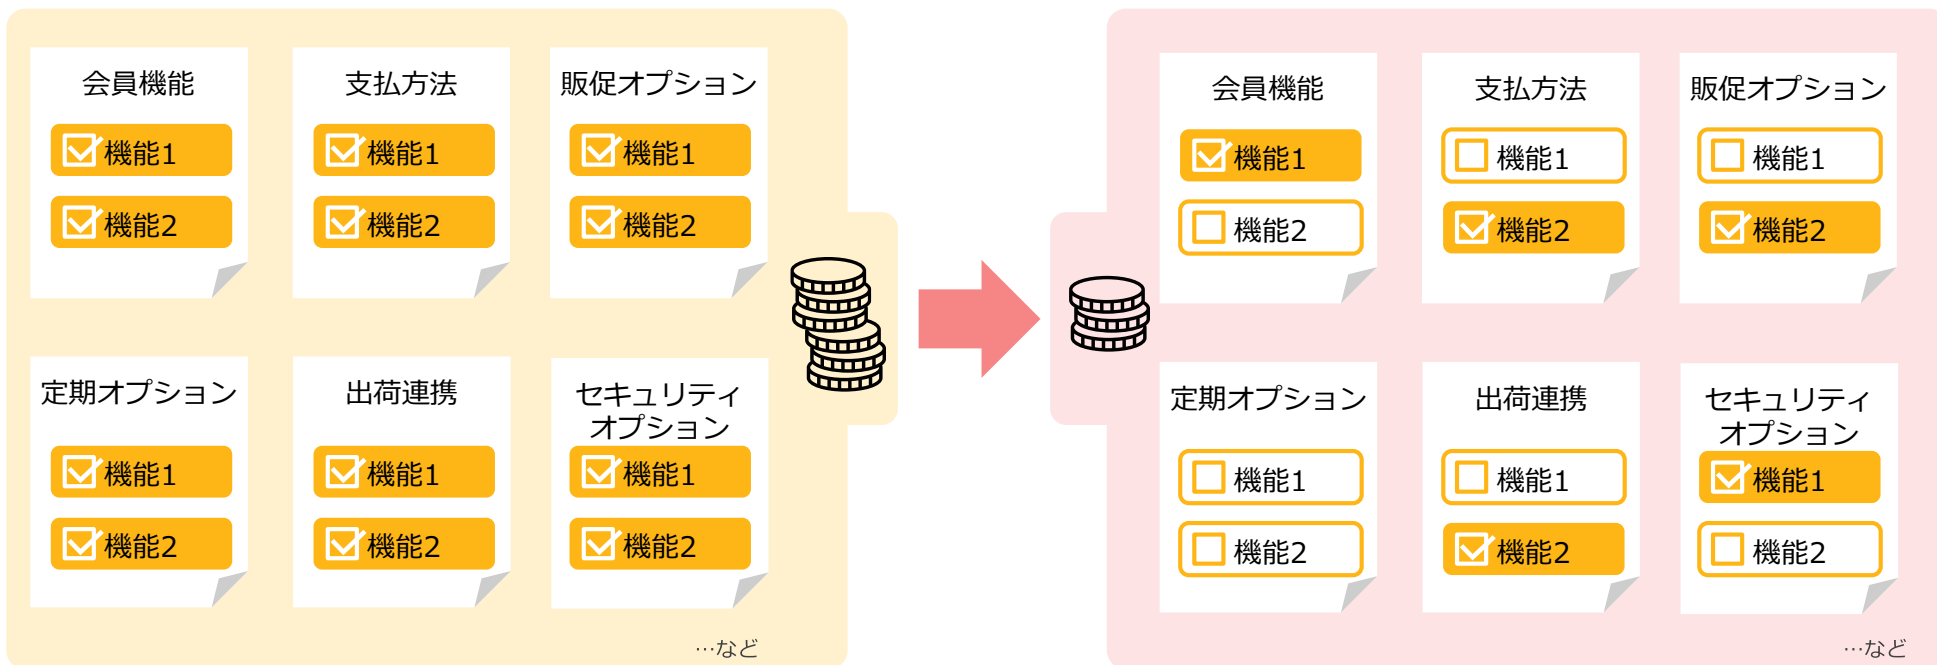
会員機能
機能1
機能2

支払方法
機能1
機能2

販促オプション
機能1
機能2

定期オプション
機能1
機能2

出荷連携
機能1
機能2

セキュリティオプション
機能1
機能2

…など

会員機能
機能1
機能2

支払方法
機能1
機能2

販促オプション
機能1
機能2

定期オプション
機能1
機能2

出荷連携
機能1
機能2

セキュリティオプション
機能1
機能2

…など